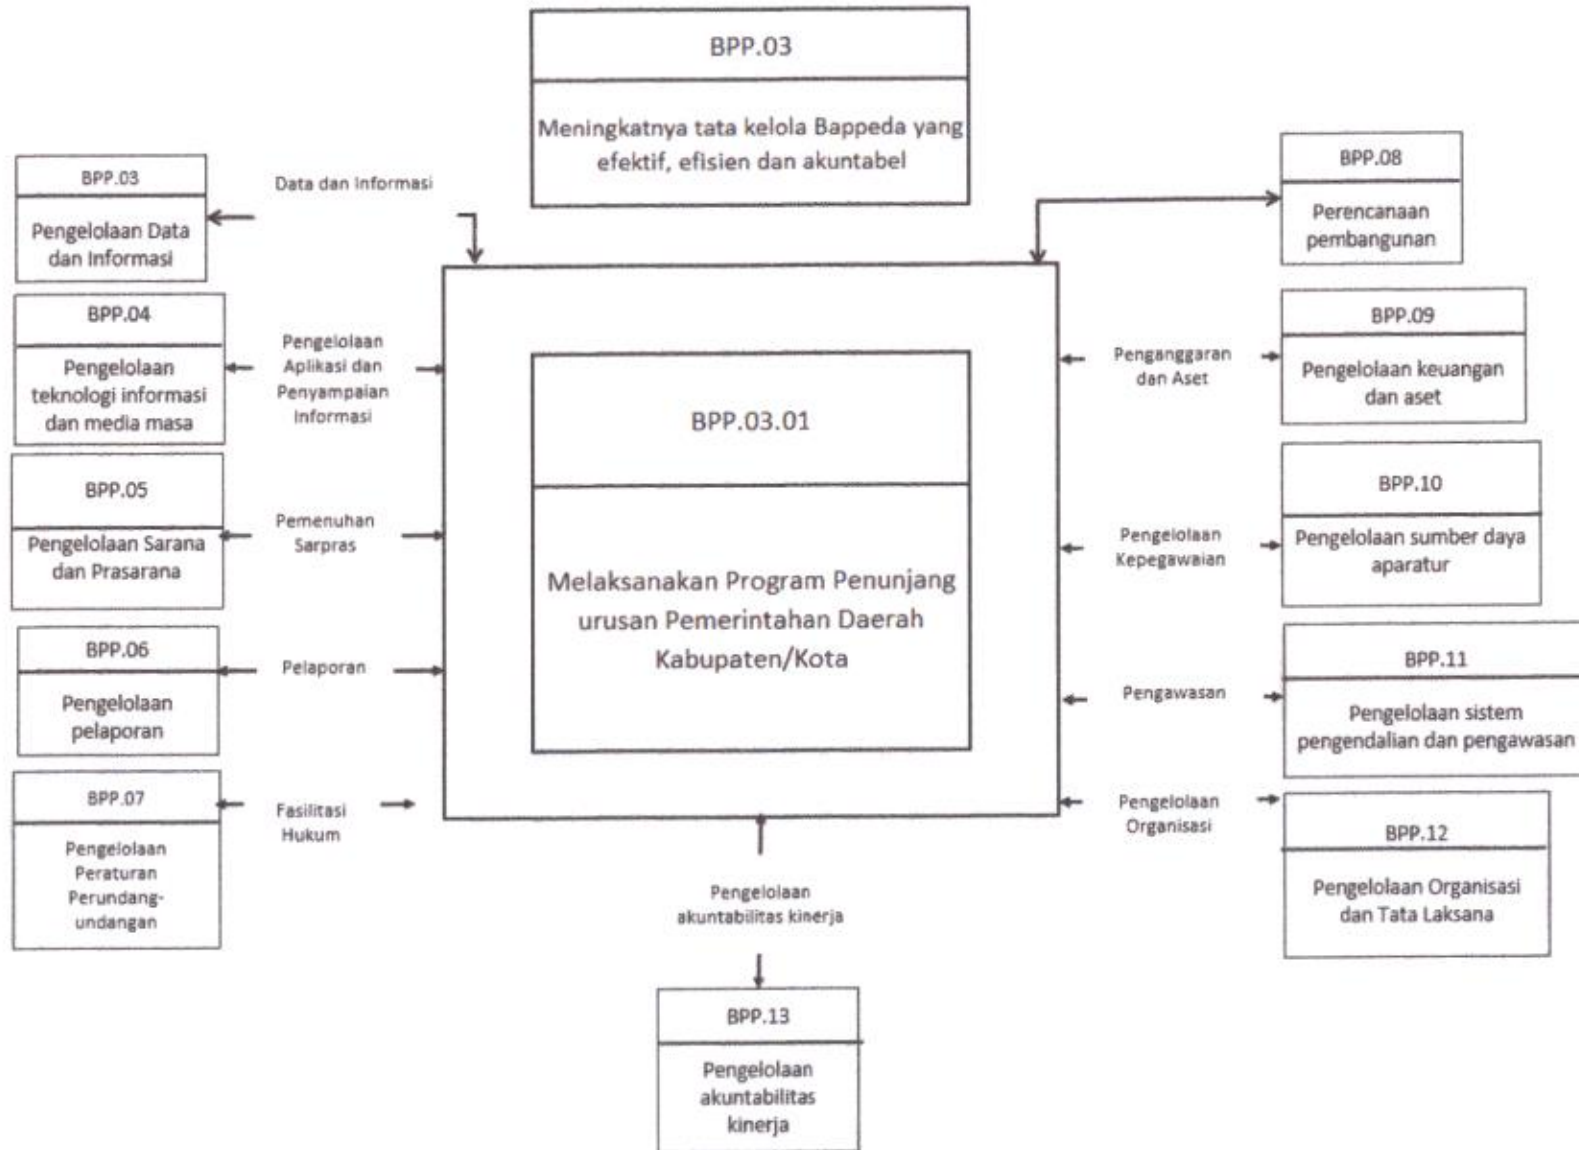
BPP.03

Meningkatnya tata kelola Bappeda yang efektif, efisien dan akuntabel

BPP.03

Pengelolaan Data dan Informasi

Data dan Informasi

BPP.04

Pengelolaan teknologi informasi dan media masa

Pengelolaan Aplikasi dan Penyampaian Informasi

BPP.05

Pengelolaan Sarana dan Prasarana

Pemenuhan Sarpras

BPP.06

Pengelolaan pelaporan

Pelaporan

BPP.07

Pengelolaan Peraturan Perundang-undangan

Fasilitasi Hukum

BPP.03.01

Melaksanakan Program Penunjang urusan Pemerintahan Daerah Kabupaten/Kota

BPP.08

Perencanaan pembangunan

Penganggaran dan Aset

BPP.09

Pengelolaan keuangan dan aset

Pengelolaan Kepegawaian

BPP.10

Pengelolaan sumber daya aparatur

Pengawasan

BPP.11

Pengelolaan sistem pengendalian dan pengawasan

Pengelolaan Organisasi

BPP.12

Pengelolaan Organisasi dan Tata Laksana

Pengelolaan akuntabilitas kinerja

BPP.13

Pengelolaan akuntabilitas kinerja